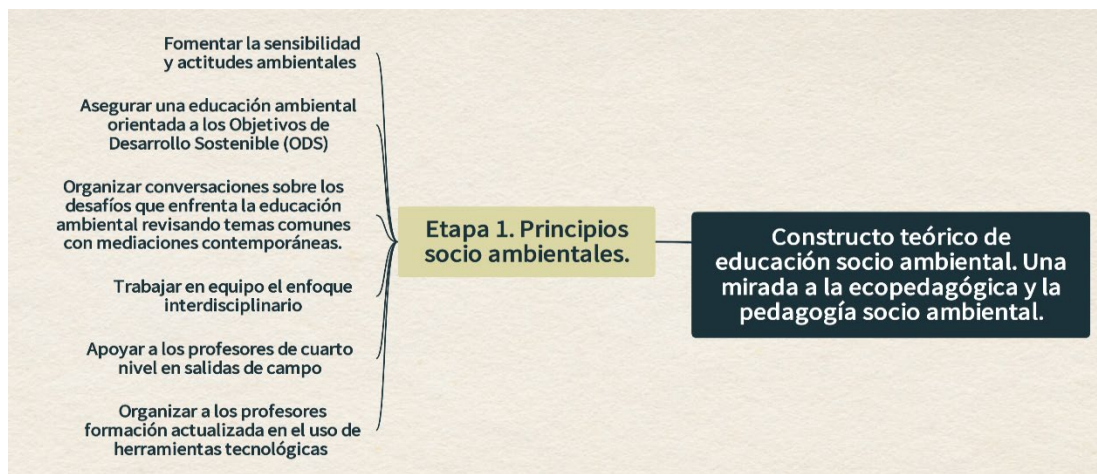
Fomentar la sensibilidad y actitudes ambientales

Asegurar una educación ambiental orientada a los Objetivos de Desarrollo Sostenible (ODS)

Organizar conversaciones sobre los desafíos que enfrenta la educación ambiental revisando temas comunes con mediaciones contemporáneas.

Trabajar en equipo el enfoque interdisciplinario

Apoyar a los profesores de cuarto nivel en salidas de campo

Organizar a los profesores formación actualizada en el uso de herramientas tecnológicas

Etapa 1. Principios socio ambientales.

Constructo teórico de educación socio ambiental. Una mirada a la ecopedagógica y la pedagogía socio ambiental.